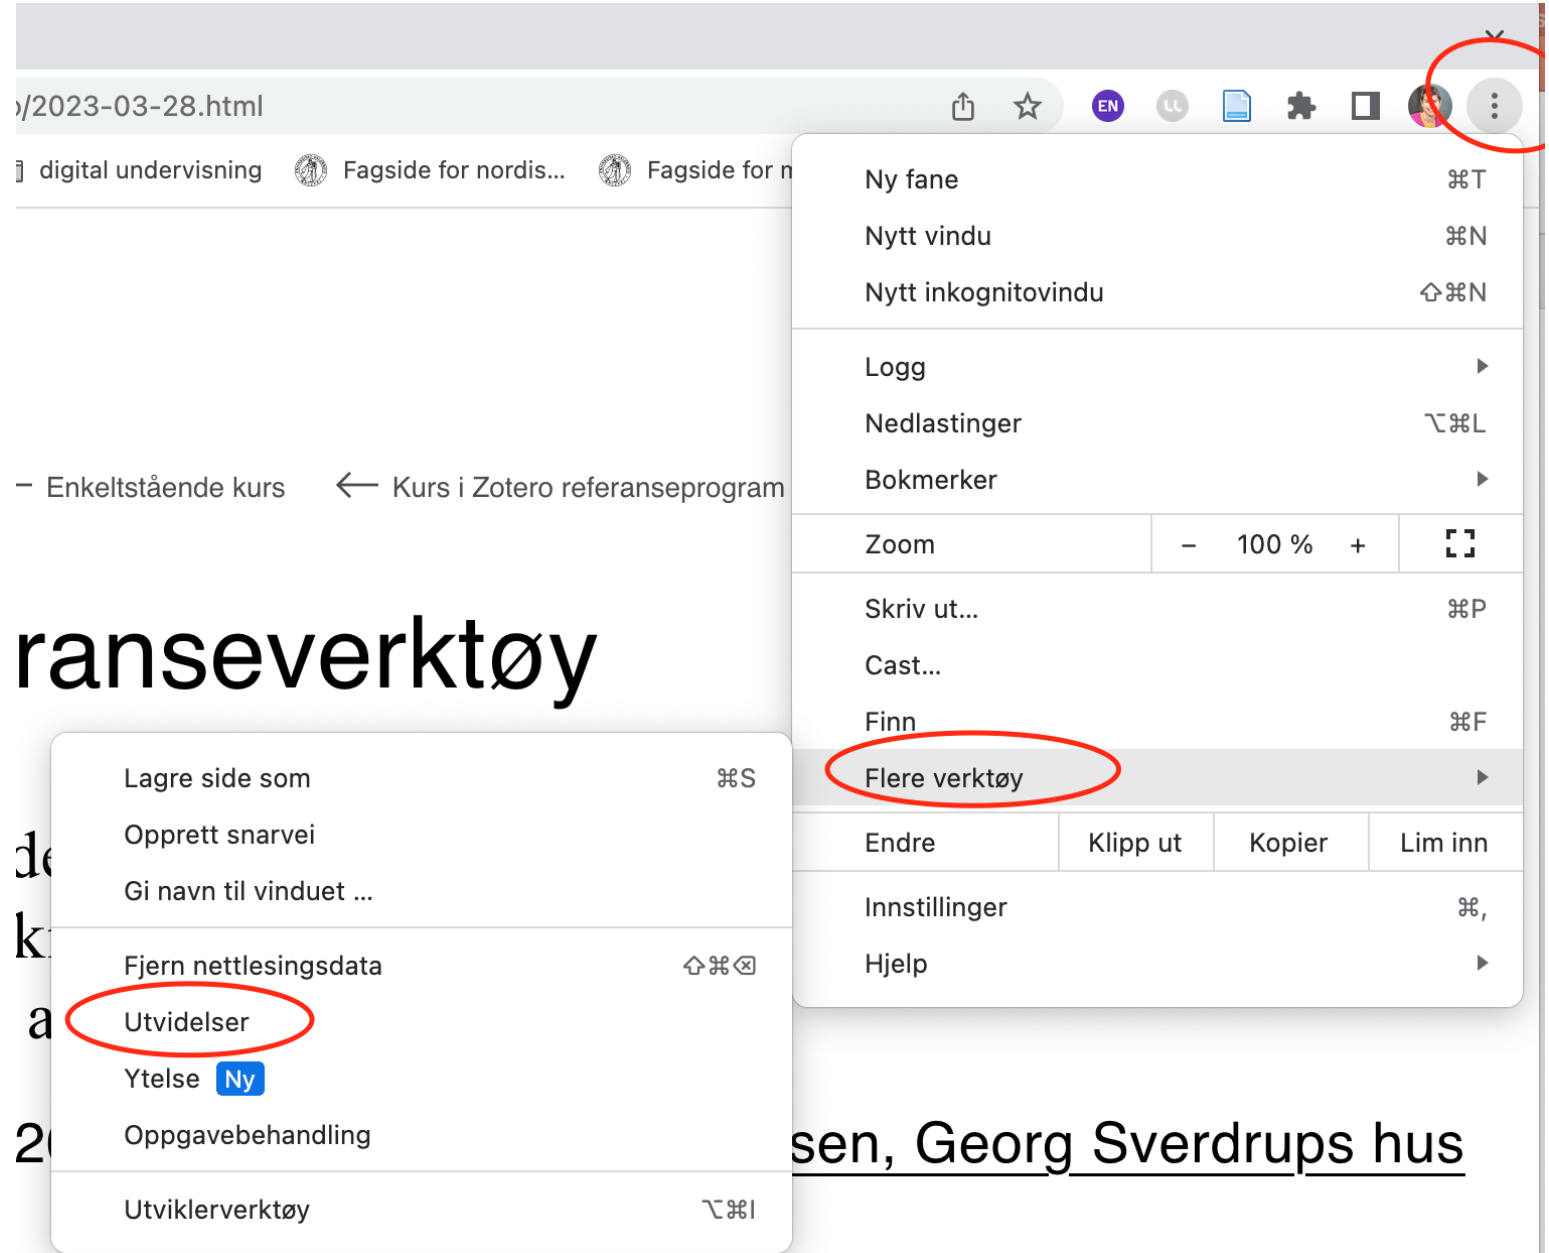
/2023-03-28.html

EN

digital undervisning Fagside for nordis... Fagside for n

Ny fane ⌘T
Nytt vindu ⌘N
Nytt inkognitovindu ⇧⌘N

Logg
Nedlastinger ⌥⌘L
Bokmerker

Zoom – 100 % +

Skriv ut... ⌘P
Cast...
Finn ⌘F
Flere verktøy

| Endre | Klipp ut | Kopier | Lim inn |
|---|---|---|---|

Innstillinger ⌘,
Hjelp

– Enkeltstående kurs ← Kurs i Zotero referanseprogram

ranseverktøy

Lagre side som ⌘S
Opprett snarvei
Gi navn til vinduet ...

Fjern nettlesingsdata ⇧⌘⌫
Utvidelser
Ytelse Ny
Oppgavebehandling

Utviklerverktøy ⌥⌘I

de
k
a
2

sen, Georg Sverdrups hus